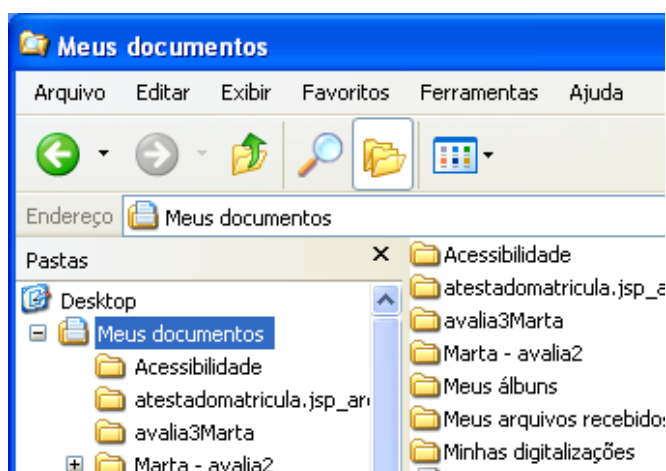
Meus documentos

Arquivo Editar Exibir Favoritos Ferramentas Ajuda

Endereço Meus documentos

Pastas ×

Desktop
Meus documentos
Acessibilidade
atestadomatricula.jsp_ar
avalia3Marta
Marta - avalia2

Acessibilidade
atestadomatricula.jsp_a
avalia3Marta
Marta - avalia2
Meus álbuns
Meus arquivos recebidos
Minhas digitalizações